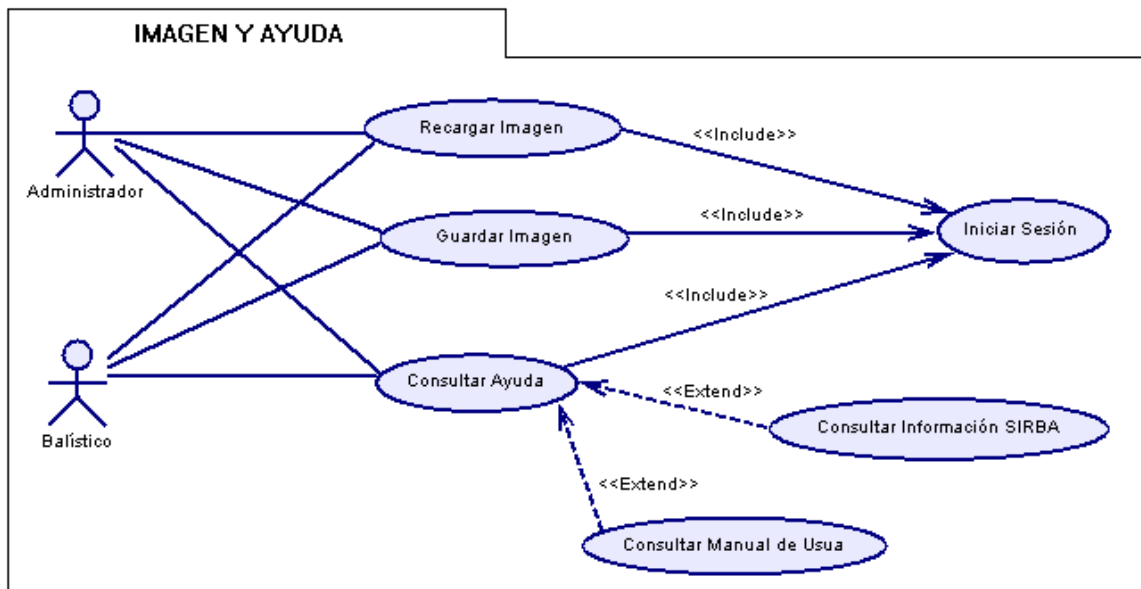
IMAGEN Y AYUDA

Administrador

Balístico

Recargar Imagen

<<Include>>

Guardar Imagen

<<Include>>

Iniciar Sesión

<<Include>>

Consultar Ayuda

<<Extend>>

Consultar Información SIRBA

<<Extend>>

Consultar Manual de Usua